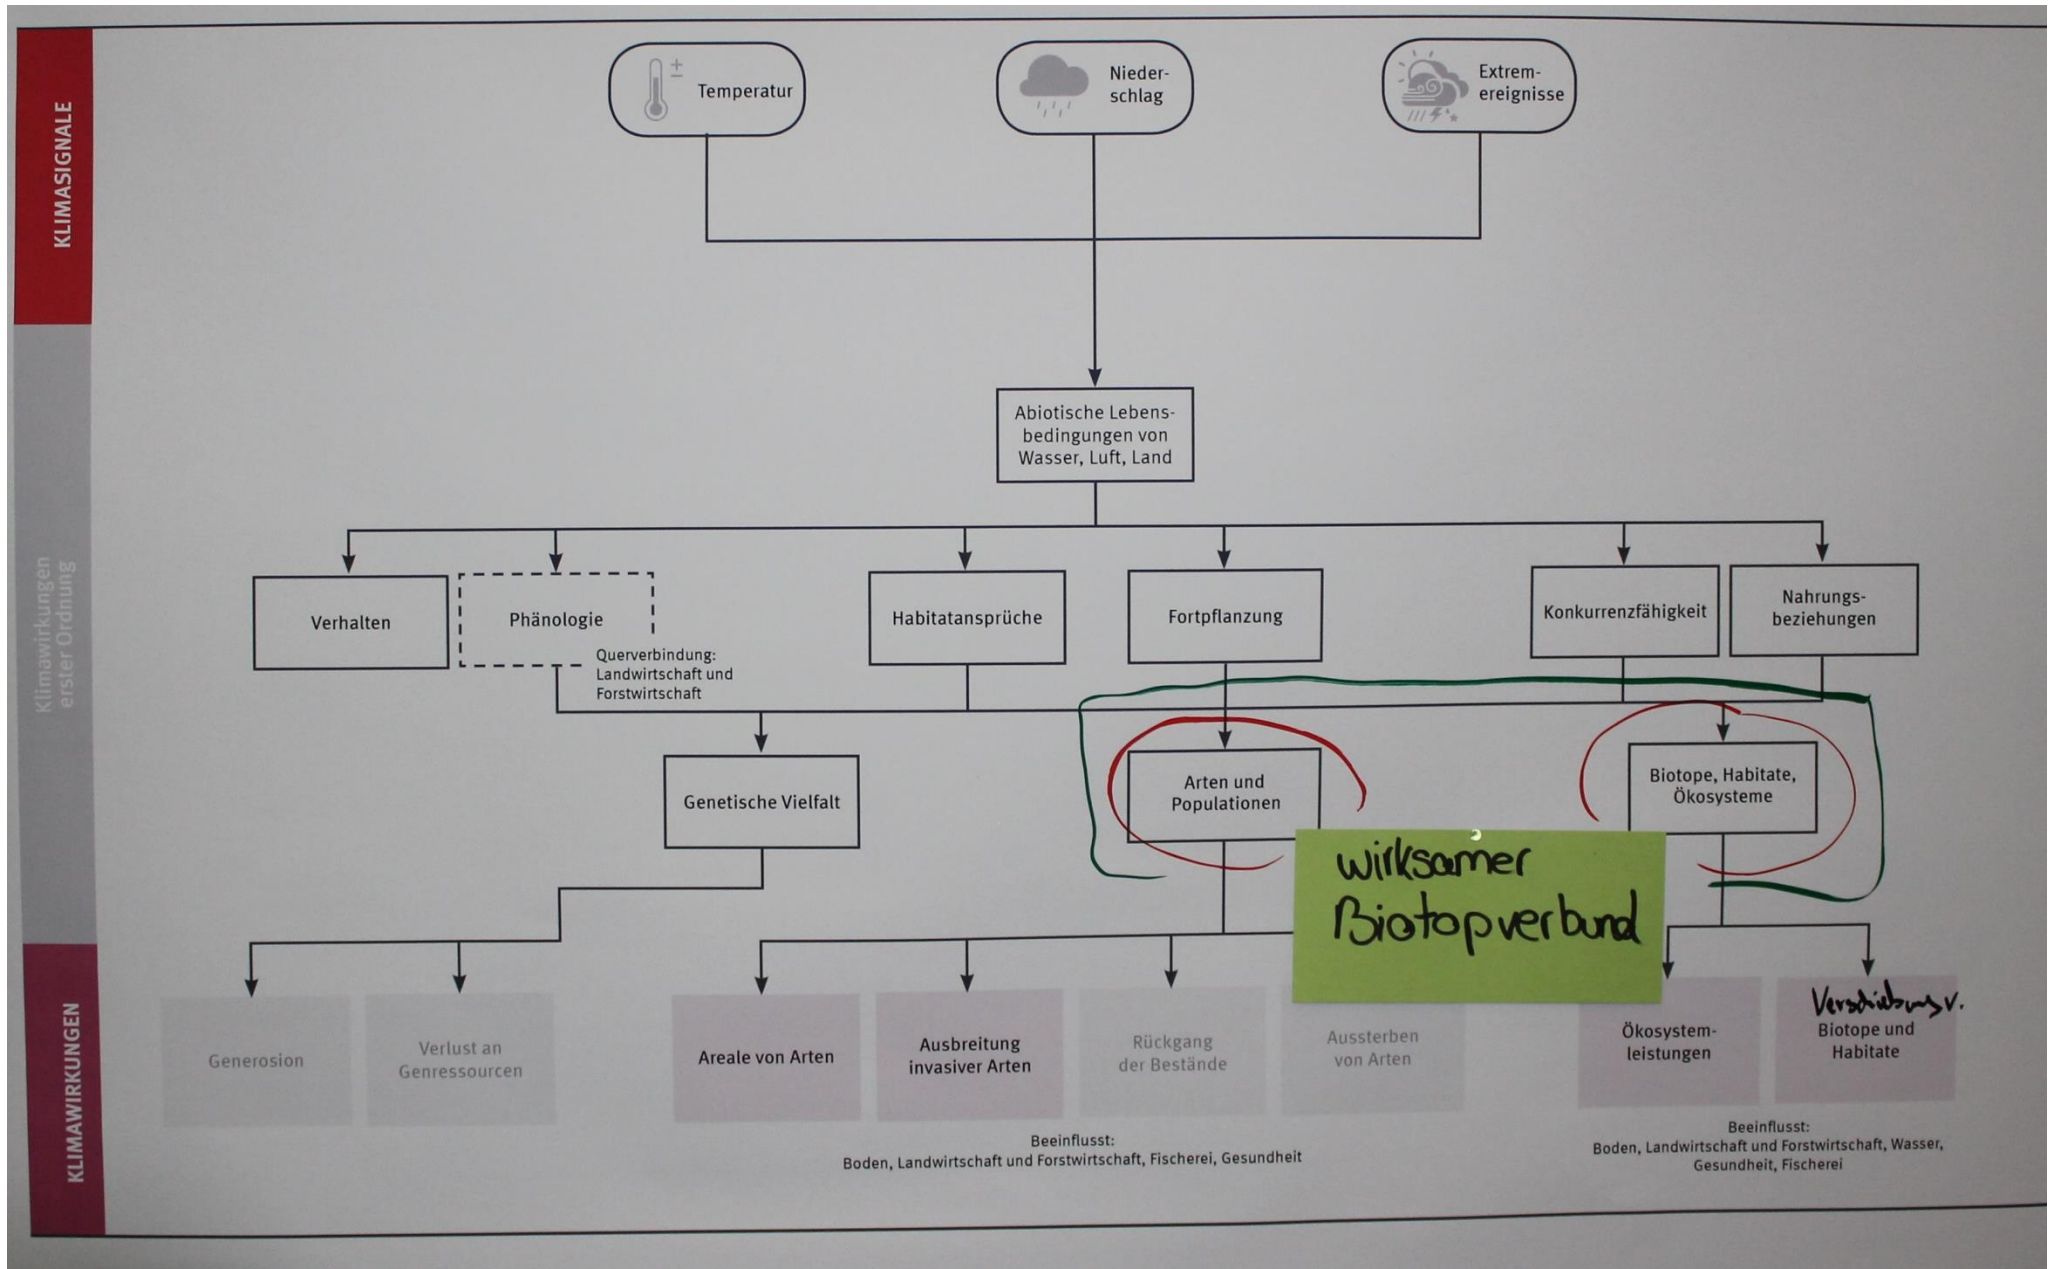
KLIMASIGNALE

Temperatur

Niederschlag

Extremereignisse

Klimawirkungen erster Ordnung

Abiotische Lebensbedingungen von Wasser, Luft, Land

Verhalten

Phänologie

Querverbindung: Landwirtschaft und Forstwirtschaft

Habitatansprüche

Fortpflanzung

Konkurrenzfähigkeit

Nahrungsbeziehungen

Genetische Vielfalt

Arten und Populationen

Biotope, Habitate, Ökosysteme

wirksamer Biotopverbund

KLIMAWIRKUNGEN

Generosion

Verlust an Genressourcen

Areale von Arten

Ausbreitung invasiver Arten

Rückgang der Bestände

Aussterben von Arten

Ökosystemleistungen

Verschiebung v. Biotope und Habitate

Beeinflusst: Boden, Landwirtschaft und Forstwirtschaft, Fischerei, Gesundheit

Beeinflusst: Boden, Landwirtschaft und Forstwirtschaft, Wasser, Gesundheit, Fischerei